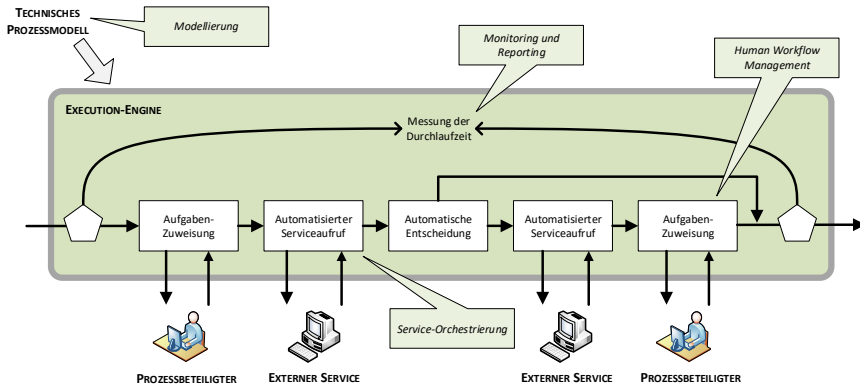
Technisches Prozessmodell

Modellierung

Monitoring und Reporting

Human Workflow Management

Execution-Engine

Messung der Durchlaufzeit

Aufgaben-Zuweisung

Automatisierter Serviceaufruf

Automatische Entscheidung

Automatisierter Serviceaufruf

Aufgaben-Zuweisung

Service-Orchestrierung

Prozessbeteiligter

Externer Service

Externer Service

Prozessbeteiligter